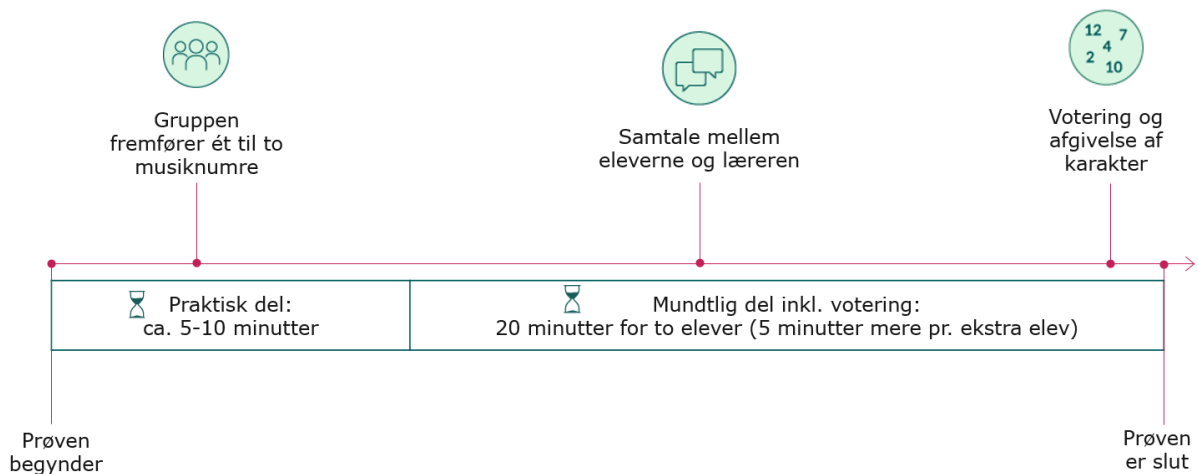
12 7 4 2 10

Gruppen fremfører ét til to musiknumre

Samtale mellem eleverne og læreren

Votering og afgivelse af karakter

Praktisk del: ca. 5-10 minutter

Mundtlig del inkl. votering: 20 minutter for to elever (5 minutter mere pr. ekstra elev)

Prøven begynder

Prøven er slut